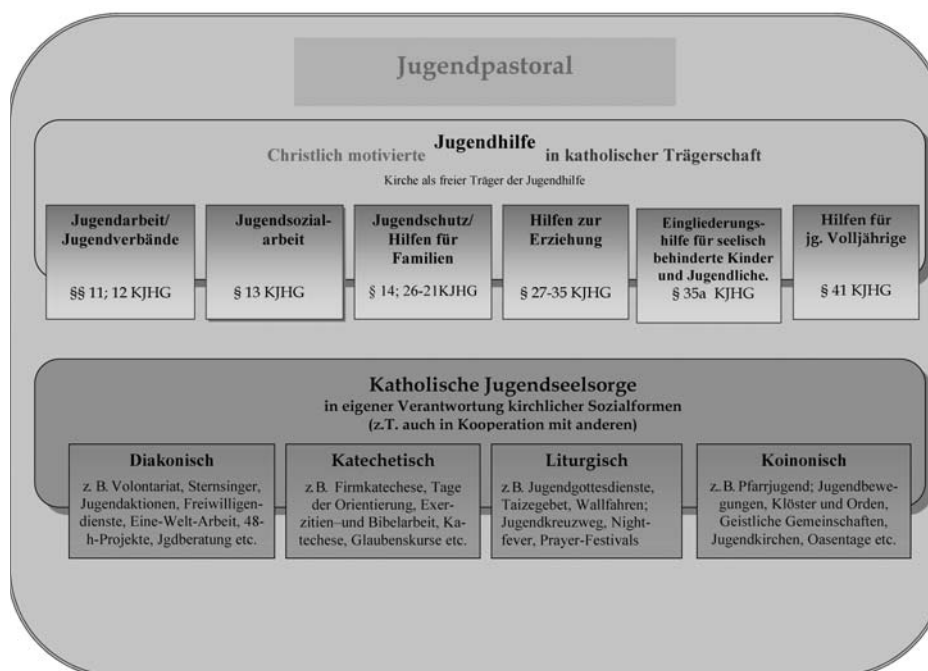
Jugendpastoral

Christlich motivierte Jugendhilfe in katholischer Trägerschaft

Kirche als freier Träger der Jugendhilfe

Jugendarbeit/ Jugendverbände

§§ 11; 12 KJHG

Jugendsozialarbeit

§ 13 KJHG

Jugendschutz/ Hilfen für Familien

§ 14; 26-21KJHG

Hilfen zur Erziehung

§ 27-35 KJHG

Eingliederungshilfe für seelisch behinderte Kinder und Jugendliche.

§ 35a KJHG

Hilfen für jg. Volljährige

§ 41 KJHG

Katholische Jugendseelsorge
in eigener Verantwortung kirchlicher Sozialformen
(z.T. auch in Kooperation mit anderen)

Diakonisch

z. B. Volontariat, Sternsinger, Jugendaktionen, Freiwilligendienste, Eine-Welt-Arbeit, 48-h-Projekte, Jgdberatung etc.

Katechetisch

z.B. Firmkatechese, Tage der Orientierung, Exerzitien–und Bibelarbeit, Katechese, Glaubenskurse etc.

Liturgisch

z.B. Jugendgottesdienste, Taizegebet, Wallfahren; Jugendkreuzweg, Nightfever, Prayer-Festivals

Koinonisch

z. B. Pfarrjugend; Jugendbewegungen, Klöster und Orden, Geistliche Gemeinschaften, Jugendkirchen, Oasentage etc.